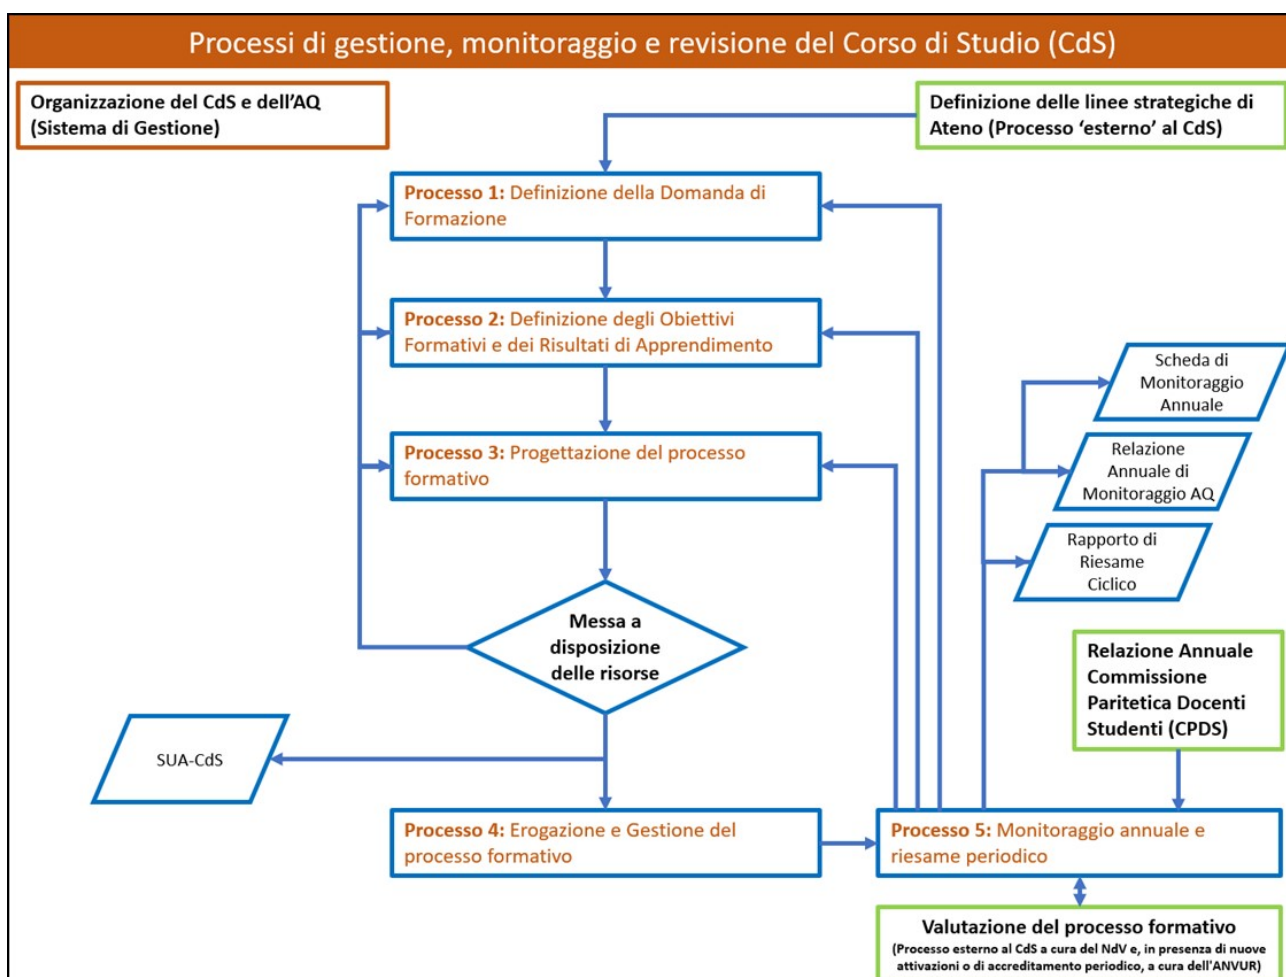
Processi di gestione, monitoraggio e revisione del Corso di Studio (CdS)

Organizzazione del CdS e dell'AQ (Sistema di Gestione)

Definizione delle linee strategiche di Ateno (Processo 'esterno' al CdS)

Processo 1: Definizione della Domanda di Formazione

Processo 2: Definizione degli Obiettivi Formativi e dei Risultati di Apprendimento

Processo 3: Progettazione del processo formativo

Messa a disposizione delle risorse

SUA-CdS

Processo 4: Erogazione e Gestione del processo formativo

Scheda di Monitoraggio Annuale

Relazione Annuale di Monitoraggio AQ

Rapporto di Riesame Ciclico

Relazione Annuale Commissione Paritetica Docenti Studenti (CPDS)

Processo 5: Monitoraggio annuale e riesame periodico

Valutazione del processo formativo
(Processo esterno al CdS a cura del NdV e, in presenza di nuove attivazioni o di accreditamento periodico, a cura dell'ANVUR)